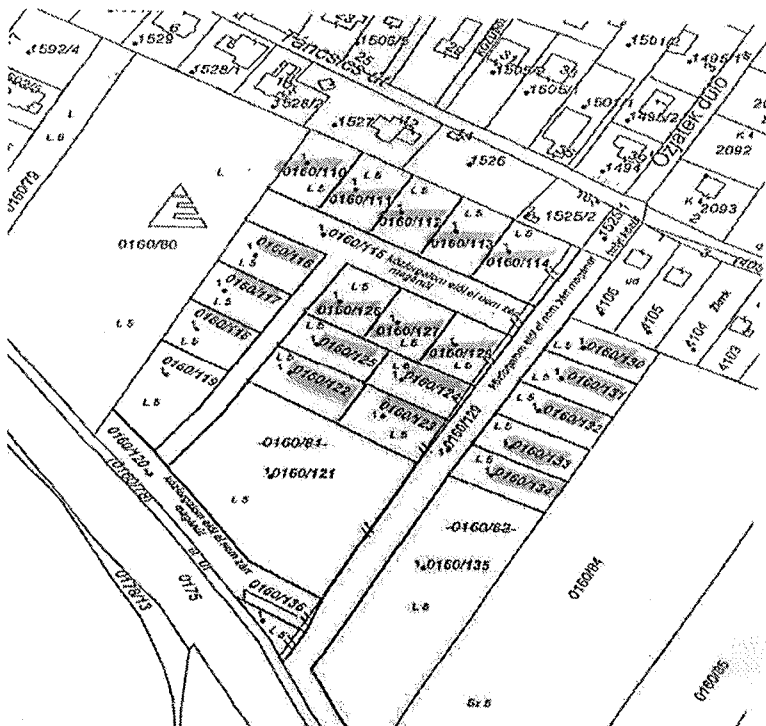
1592/4
1528
6
1528/1
1528/2
Táncsics út
1506/5
25
1505/2
1506/1
33
1501/1
1501/2
1495/1
1495/2
Öztatek dűlő
2092
1494
35
1527
1526
0160/78
0160/80
0160/110
0160/111
0160/112
0160/113
0160/114
1525/2
2093
0160/115 közforgalom elől el nem zárt magánút
0160/116
0160/117
0160/118
0160/119
0160/126
0160/127
0160/128
0160/125
0160/124
0160/122
0160/123
0160/120
közforgalom elől el nem zárt magánút
0160/130
0160/131
0160/132
0160/133
0160/134
4106
4105
4104
4103
0160/81
0160/121
0160/129 közforgalom elől el nem zárt magánút
0160/83
0160/135
0160/84
0160/85
0160/136
0175
0178/13